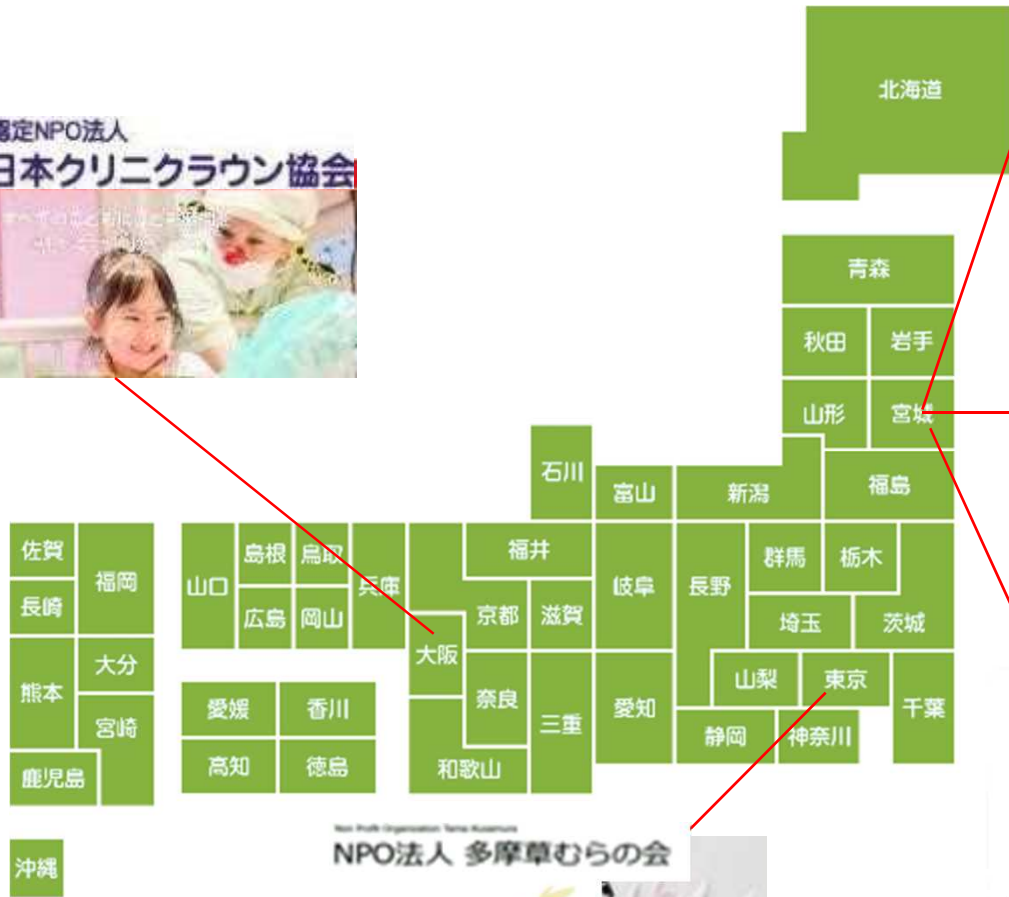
認定NPO法人
日本クリニクラウン協会

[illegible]

北海道

青森

秋田 岩手

山形 宮城

石川

富山 新潟 福島

佐賀 福岡

長崎

山口 島根 鳥取 兵庫

広島 岡山

福井

京都 滋賀

岐阜 長野

群馬 栃木

埼玉 茨城

大阪

熊本 大分

宮崎

奈良

三重

愛知

山梨 東京

千葉

愛媛 香川

高知 徳島

和歌山

静岡 神奈川

鹿児島

沖縄

Non Profit Organization Tama Kusamura
NPO法人 多摩草むらの会